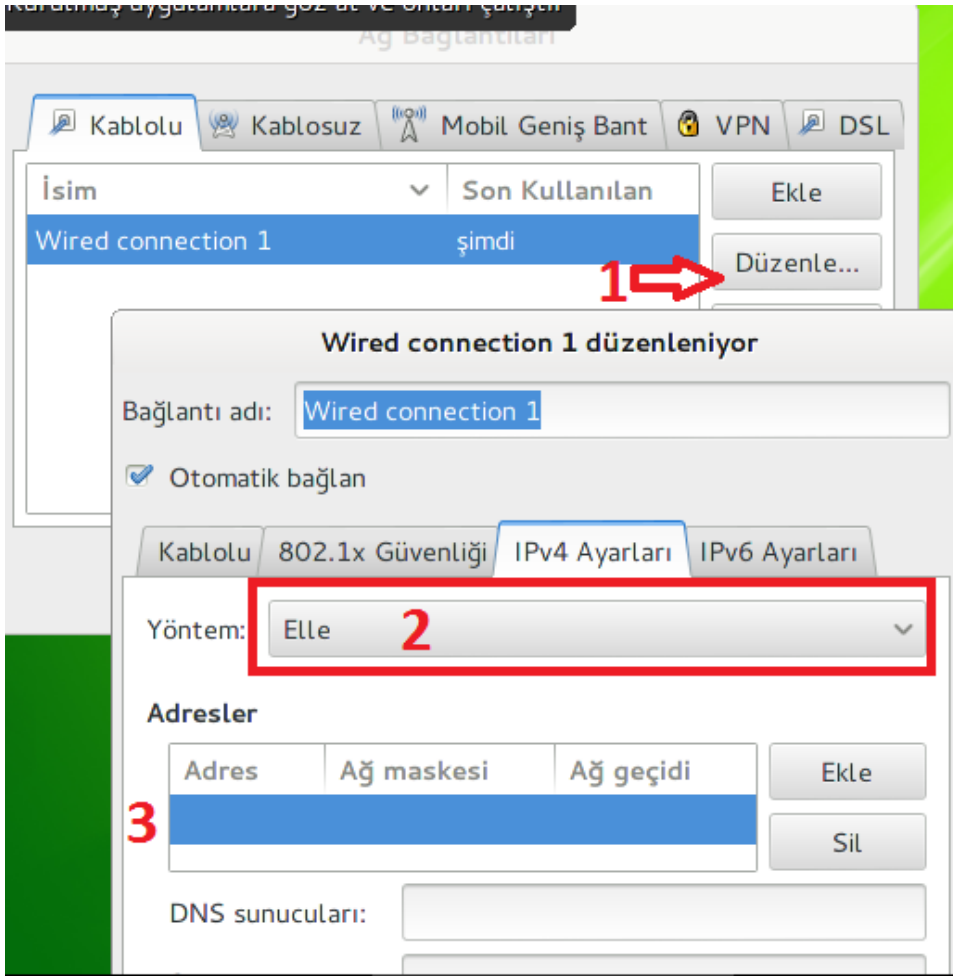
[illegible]

Ağ Bağlantıları

Kablolu | Kablosuz | Mobil Geniş Bant | VPN | DSL

| İsim | Son Kullanılan |
|---|---|
| Wired connection 1 | şimdi |

Ekle

Düzenle...

1

Wired connection 1 düzenleniyor

Bağlantı adı: Wired connection 1

Otomatik bağlan

Kablolu | 802.1x Güvenliği | IPv4 Ayarları | IPv6 Ayarları

Yöntem: Elle

2

Adresler

| Adres | Ağ maskesi | Ağ geçidi |
|---|---|---|
| | | |

3

Ekle

Sil

DNS sunucuları: